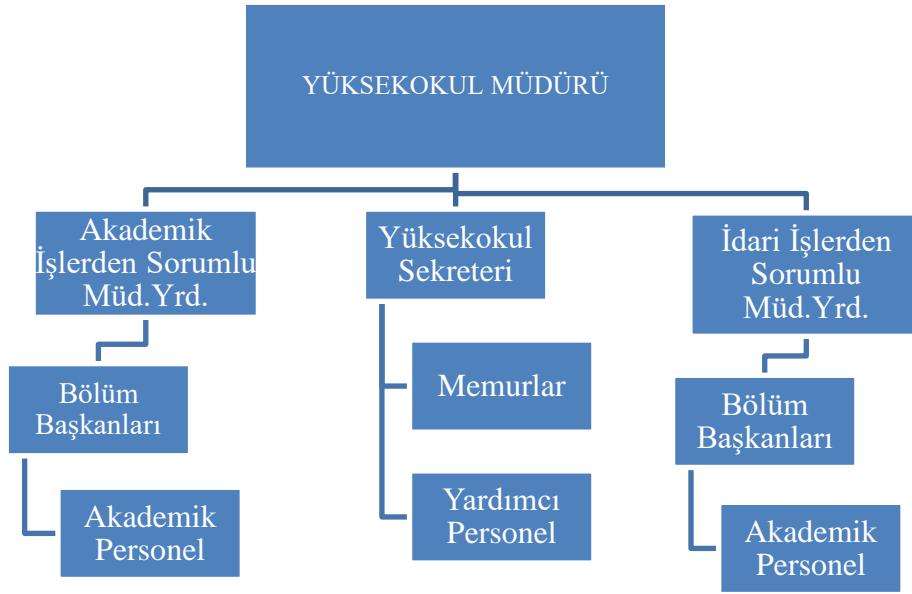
YÜKSEKOKUL MÜDÜRÜ

Akademik İşlerden Sorumlu Müd.Yrd.

Bölüm Başkanları

Akademik Personel

Yüksekokul Sekreteri

Memurlar

Yardımcı Personel

İdari İşlerden Sorumlu Müd.Yrd.

Bölüm Başkanları

Akademik Personel